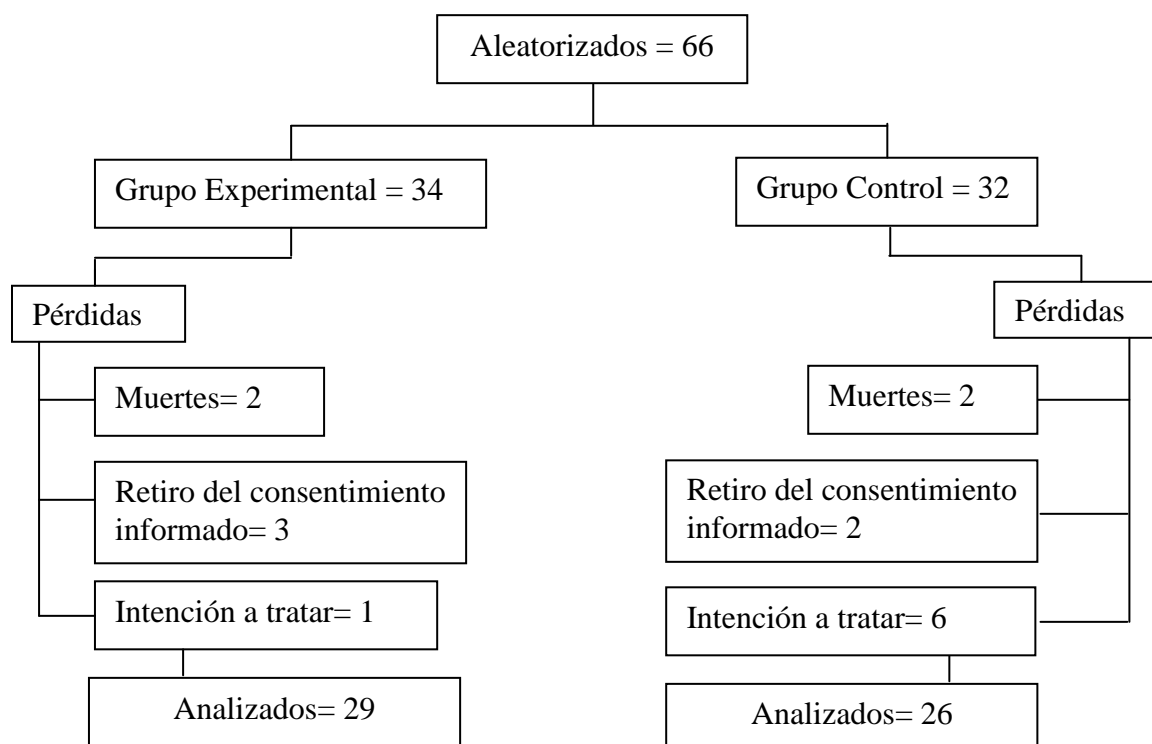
Aleatorizados = 66

Grupo Experimental = 34

Grupo Control = 32

Pérdidas

Muertes= 2

Retiro del consentimiento informado= 3

Intención a tratar= 1

Analizados= 29

Pérdidas

Muertes= 2

Retiro del consentimiento informado= 2

Intención a tratar= 6

Analizados= 26